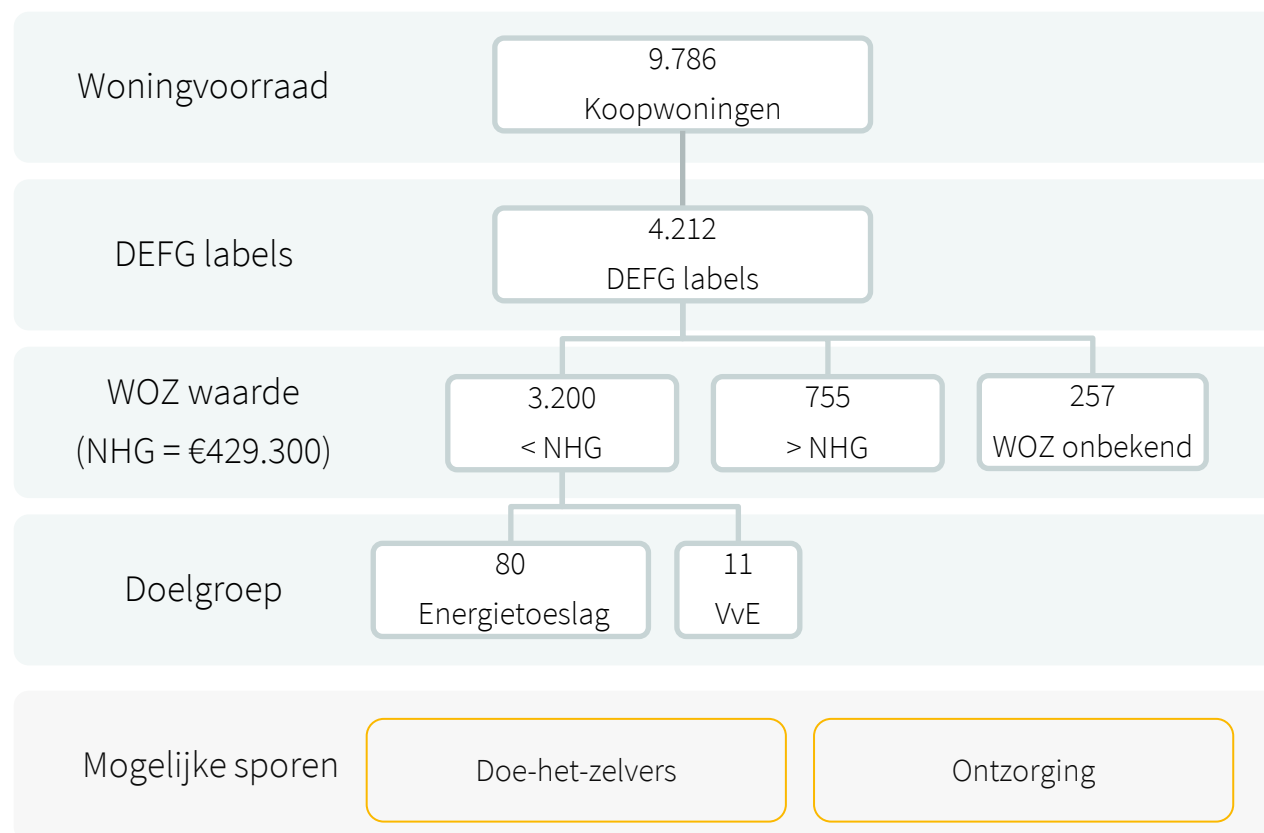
Woningvoorraad

9.786
Koopwoningen

DEFG labels

4.212
DEFG labels

WOZ waarde
(NHG = €429.300)

3.200
< NHG

755
> NHG

257
WOZ onbekend

Doelgroep

80
Energietoeslag

11
VvE

Mogelijke sporen

Doe-het-zelvers

Ontzorging